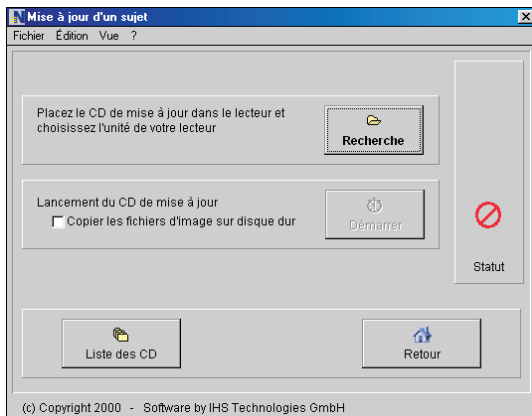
Mise à jour d'un sujet

Fichier Édition Vue ?

Placez le CD de mise à jour dans le lecteur et choisissez l'unité de votre lecteur

Recherche

Lancement du CD de mise à jour

Copier les fichiers d'image sur disque dur

Démarrer

Statut

Liste des CD

Retour

(c) Copyright 2000 - Software by IHS Technologies GmbH